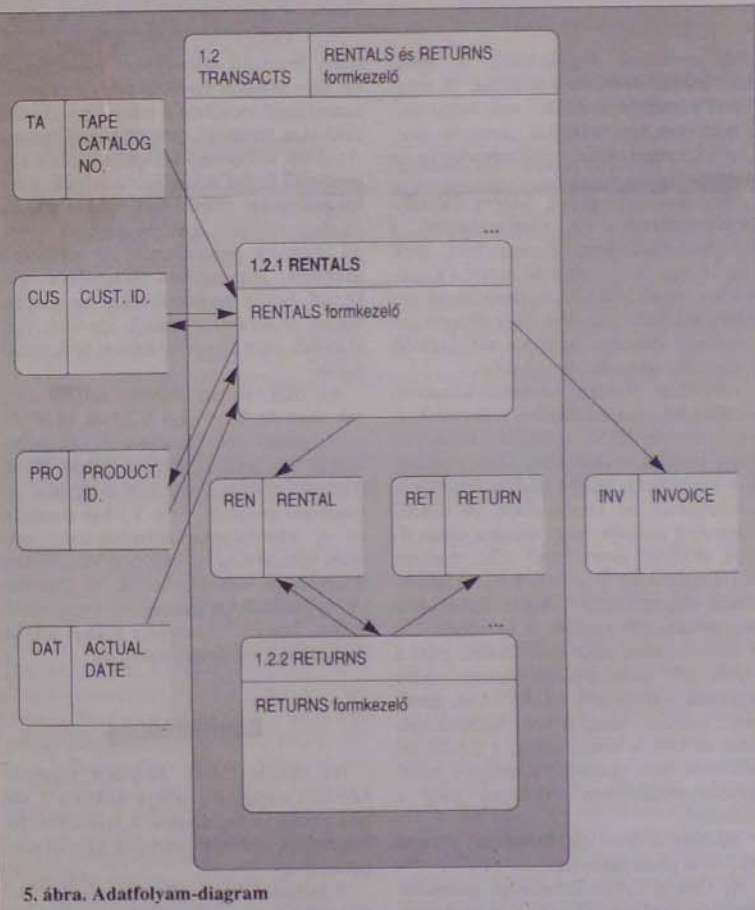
1.2 TRANSACTS

RENTALS és RETURNS formkezelő

TA

TAPE CATALOG NO.

...

1.2.1 RENTALS

RENTALS formkezelő

CUS

CUST. ID.

PRO

PRODUCT ID.

REN

RENTAL

RET

RETURN

INV

INVOICE

DAT

ACTUAL DATE

...

1.2.2 RETURNS

RETURNS formkezelő

5. ábra. Adatfolyam-diagram